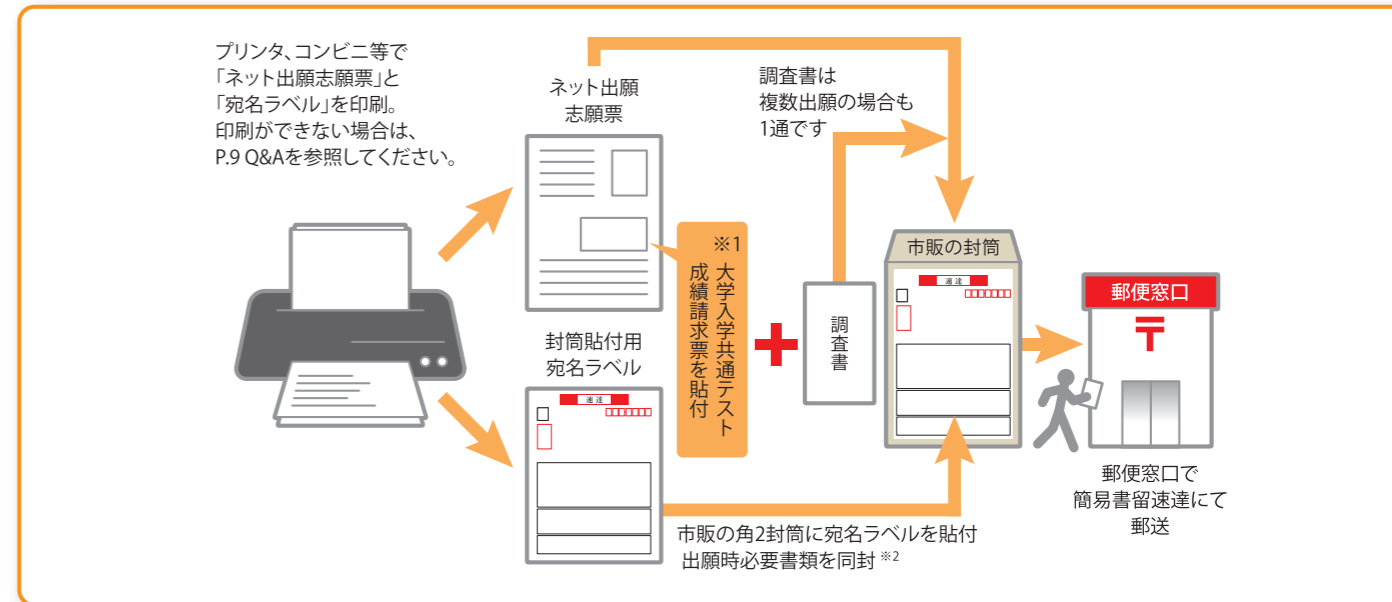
プリンタ、コンビニ等で
「ネット出願志願票」と
「宛名ラベル」を印刷。
印刷ができない場合は、
P.9 Q&Aを参照してください。

ネット出願
志願票

※1
大学入学共通テスト
成績請求票を貼付

封筒貼付用
宛名ラベル

速達

調査書は
複数出願の場合も
1通です

調査書

市販の封筒

速達

郵便窓口

〒

郵便窓口で
簡易書留速達にて
郵送

市販の角2封筒に宛名ラベルを貼付
出願時必要書類を同封 ※2